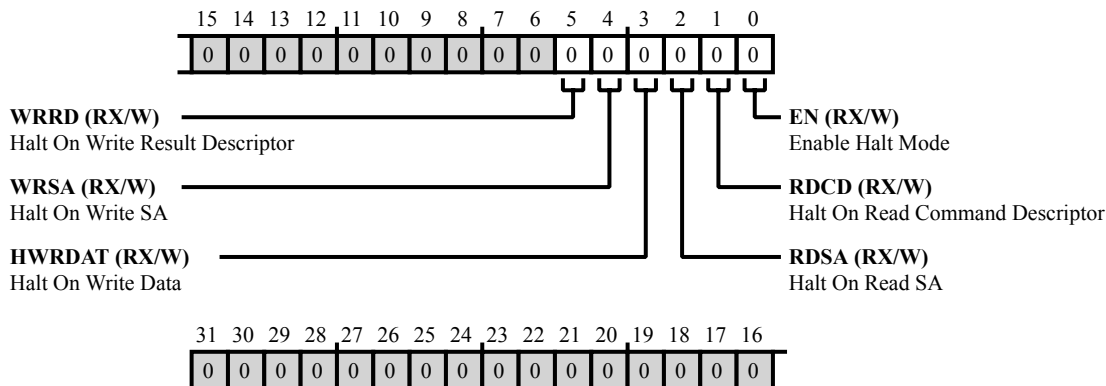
| 15 | 14 | 13 | 12 | 11 | 10 | 9 | 8 | 7 | 6 | 5 | 4 | 3 | 2 | 1 | 0 |
|---|---|---|---|---|---|---|---|---|---|---|---|---|---|---|---|
| 0 | 0 | 0 | 0 | 0 | 0 | 0 | 0 | 0 | 0 | 0 | 0 | 0 | 0 | 0 | 0 |

**WRRD (RX/W)**
Halt On Write Result Descriptor

**WRSA (RX/W)**
Halt On Write SA

**HWRDAT (RX/W)**
Halt On Write Data

**EN (RX/W)**
Enable Halt Mode

**RDCD (RX/W)**
Halt On Read Command Descriptor

**RDSA (RX/W)**
Halt On Read SA

| 31 | 30 | 29 | 28 | 27 | 26 | 25 | 24 | 23 | 22 | 21 | 20 | 19 | 18 | 17 | 16 |
|---|---|---|---|---|---|---|---|---|---|---|---|---|---|---|---|
| 0 | 0 | 0 | 0 | 0 | 0 | 0 | 0 | 0 | 0 | 0 | 0 | 0 | 0 | 0 | 0 |